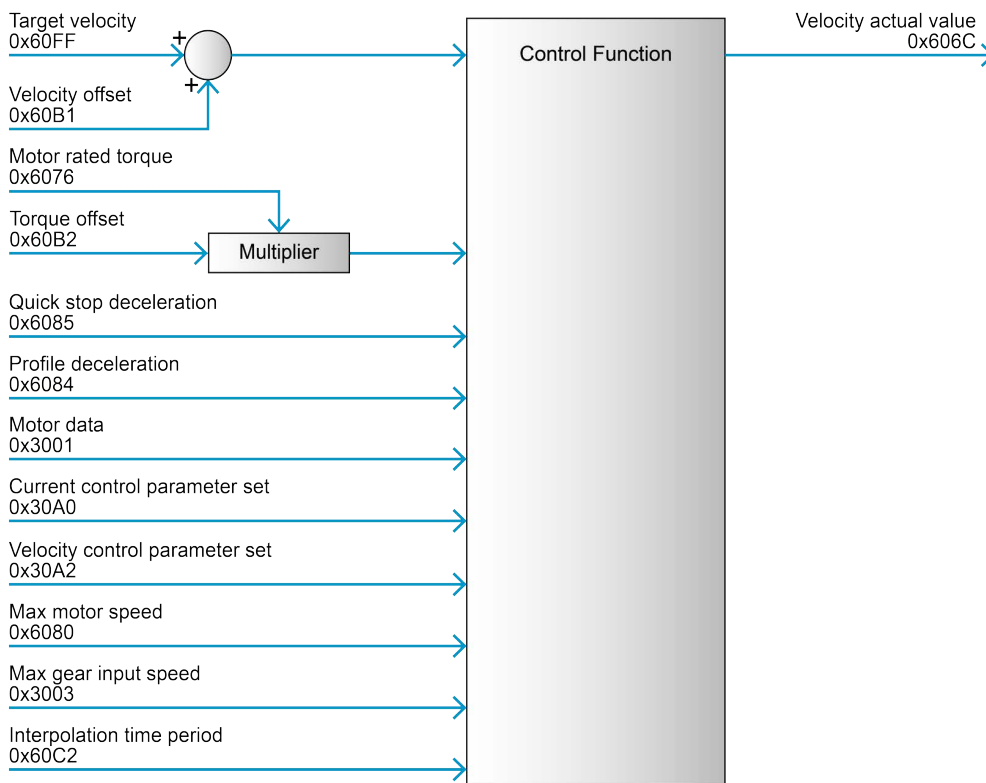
Target velocity
0x60FF

+

+

Velocity offset
0x60B1

Motor rated torque
0x6076

Torque offset
0x60B2

Multiplier

Control Function

Velocity actual value
0x606C

Quick stop deceleration
0x6085

Profile deceleration
0x6084

Motor data
0x3001

Current control parameter set
0x30A0

Velocity control parameter set
0x30A2

Max motor speed
0x6080

Max gear input speed
0x3003

Interpolation time period
0x60C2